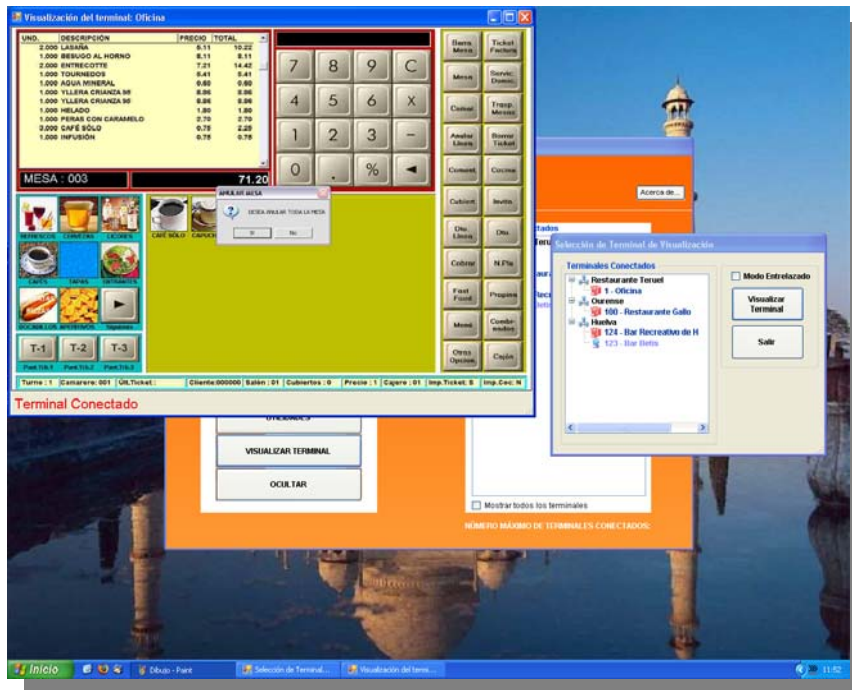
Visualización del terminal: Oficina

| UND. | DESCRIPCIÓN | PRECIO | TOTAL |
|---|---|---|---|
| 2.000 | LASAÑA | 5.11 | 10.22 |
| 1.000 | BESUGO AL HORNO | 8.11 | 8.11 |
| 2.000 | ENTRECOTTE | 7.21 | 14.42 |
| 1.000 | TOURNEDOS | 5.41 | 5.41 |
| 1.000 | AGUA MINERAL | 0.60 | 0.60 |
| 1.000 | YLLERA CRIANZA 98 | 8.06 | 8.06 |
| 1.000 | YLLERA CRIANZA 98 | 8.06 | 8.06 |
| 1.000 | HELADO | 1.80 | 1.80 |
| 1.000 | PERAS CON CARAMELO | 2.70 | 2.70 |
| 3.000 | CAFÉ SOLO | 0.75 | 2.25 |
| 1.000 | INFUSIÓN | 0.75 | 0.75 |

7 8 9 C
4 5 6 X
1 2 3 –
0 . %

MESA : 003
71.20

Barra Mesa
Ticket Factura
Mesa
Servic. Domic.
Comer
Trasp. Mesas
Anular Línea
Borrar Ticket
Coment
Cocina
Cubiert
Invita
Dto. Línea
Dto.
Cobrar
N.Pla
Fast Food
Propina
Menú
Combinados
Otras Opcion
Cajón

ANULAR MESA
DESEA ANULAR TODA LA MESA
Sí No

REFRESCOS CERVEZAS LICORES
CAFES TAPAS ENTRANTES
BOCADILLOS APERITIVOS Siguiente
CAFÉ SOLO CAPUCH

T-1 T-2 T-3
Pant.Tráb.1 Pant.Tráb.2 Pant.Tráb.3

Turno : 1 | Camarero: 001 | Últ.Ticket : | Cliente:000000 | Salón : 01 | Cubiertos : 0 | Precio : 1 | Cajero : 01 | Imp.Ticket: S | Imp.Coc: N

Terminal Conectado

Acerca de...

OTICIADES
VISUALIZAR TERMINAL
OCULTAR

Mostrar todos los terminales
NÚMERO MÁXIMO DE TERMINALES CONECTADOS:

Selección de Terminal de Visualización
Terminales Conectados
Restaurante Teruel
1 - Oficina
Ourense
100 - Restaurante Gallo
Huelva
124 - Bar Recreativo de H
123 - Bar Betis
Modo Entrelazado
Visualizar Terminal
Salir

Inicio
Dibujo - Paint
Selección de Terminal...
Visualización del termi...
11:52